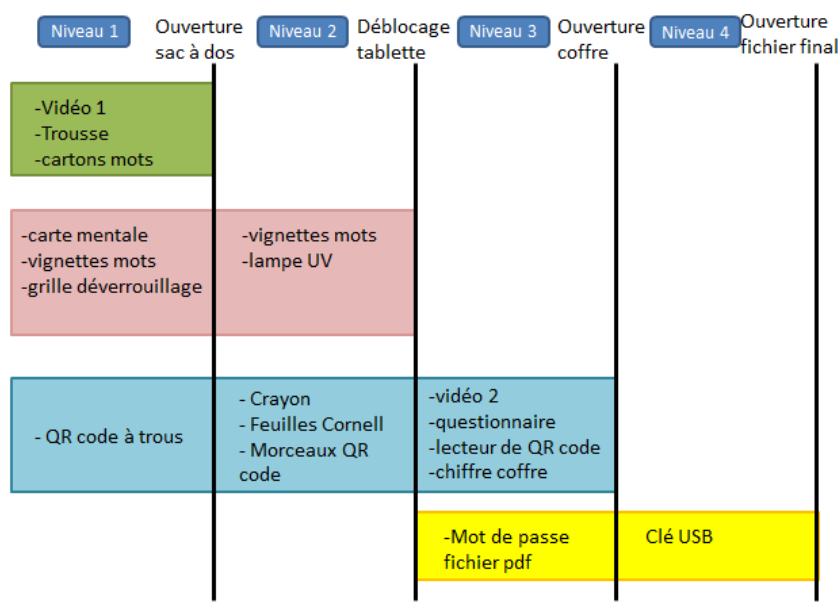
Niveau 1

Ouverture sac à dos

Niveau 2

Déblocage tablette

Niveau 3

Ouverture coffre

Niveau 4

Ouverture fichier final

-Vidéo 1
-Trousse
-cartons mots

-carte mentale
-vignettes mots
-grille déverrouillage

-vignettes mots
-lampe UV

- QR code à trous

- Crayon
- Feuilles Cornell
- Morceaux QR code

-vidéo 2
-questionnaire
-lecteur de QR code
-chiffre coffre

-Mot de passe fichier pdf

Clé USB